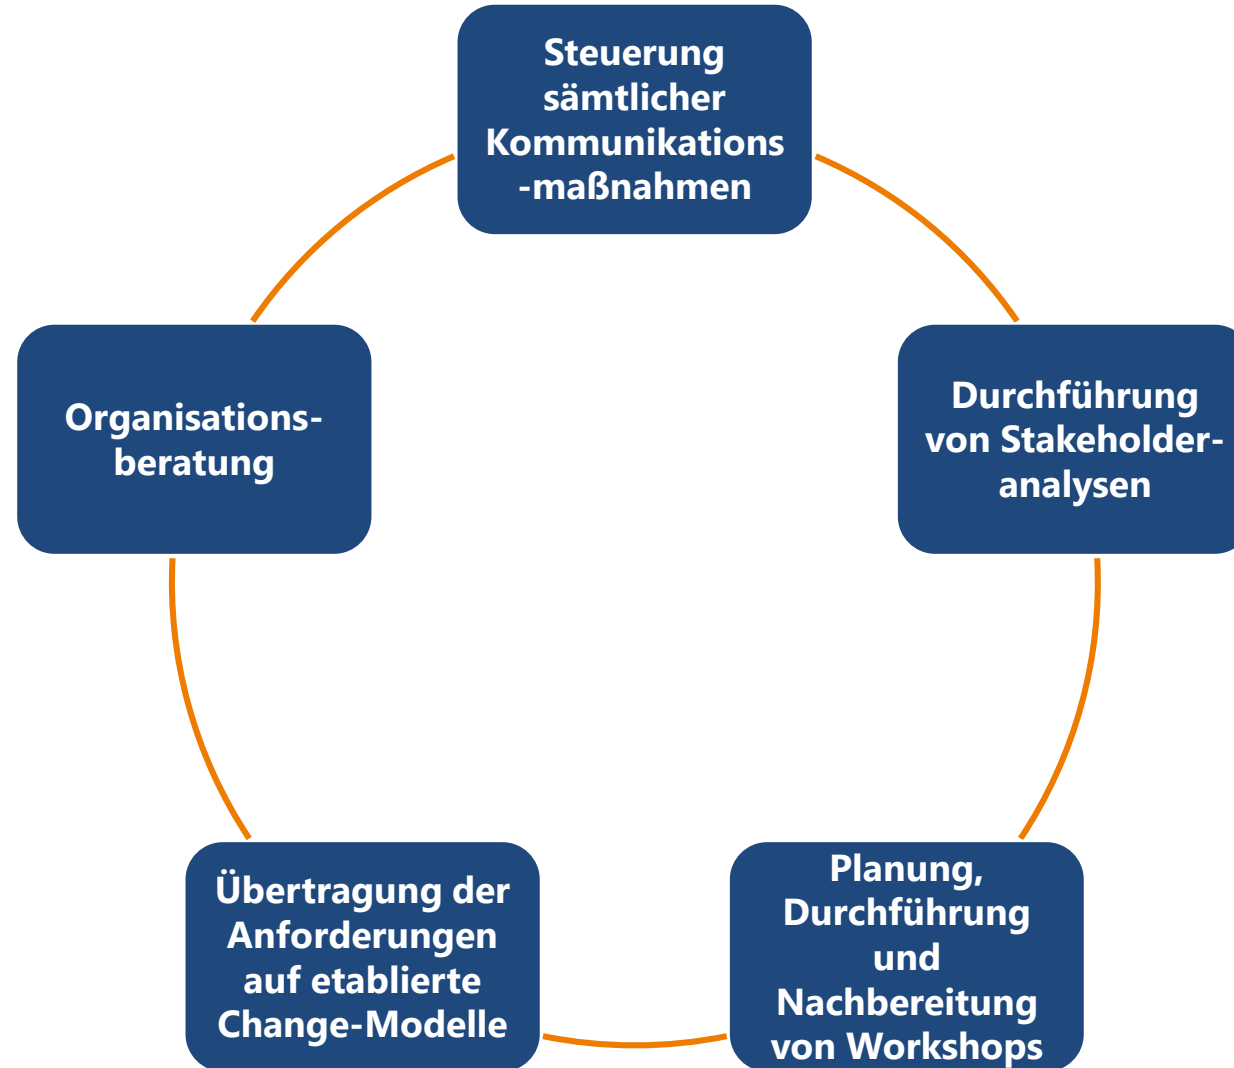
Steuerung sämtlicher Kommunikations -maßnahmen

Durchführung von Stakeholder-analysen

Planung, Durchführung und Nachbereitung von Workshops

Übertragung der Anforderungen auf etablierte Change-Modelle

Organisations-beratung